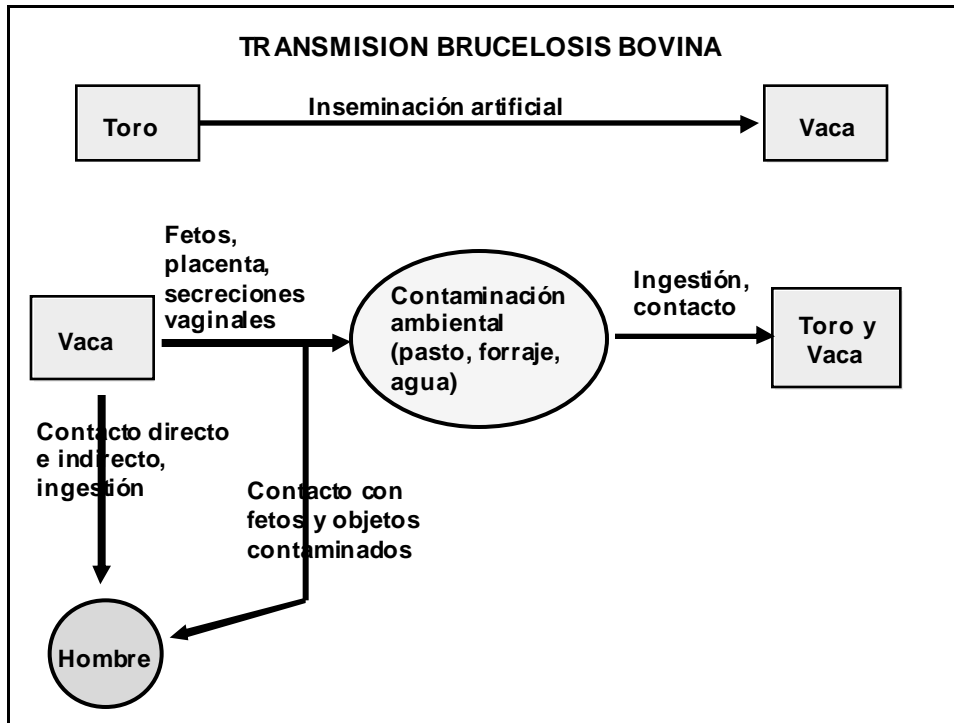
TRANSMISION BRUCELOSIS BOVINA

Toro

Inseminación artificial

Vaca

Fetos, placenta, secreciones vaginales

Vaca

Contaminación ambiental (pasto, forraje, agua)

Ingestión, contacto

Toro y Vaca

Contacto directo e indirecto, ingestión

Contacto con fetos y objetos contaminados

Hombre